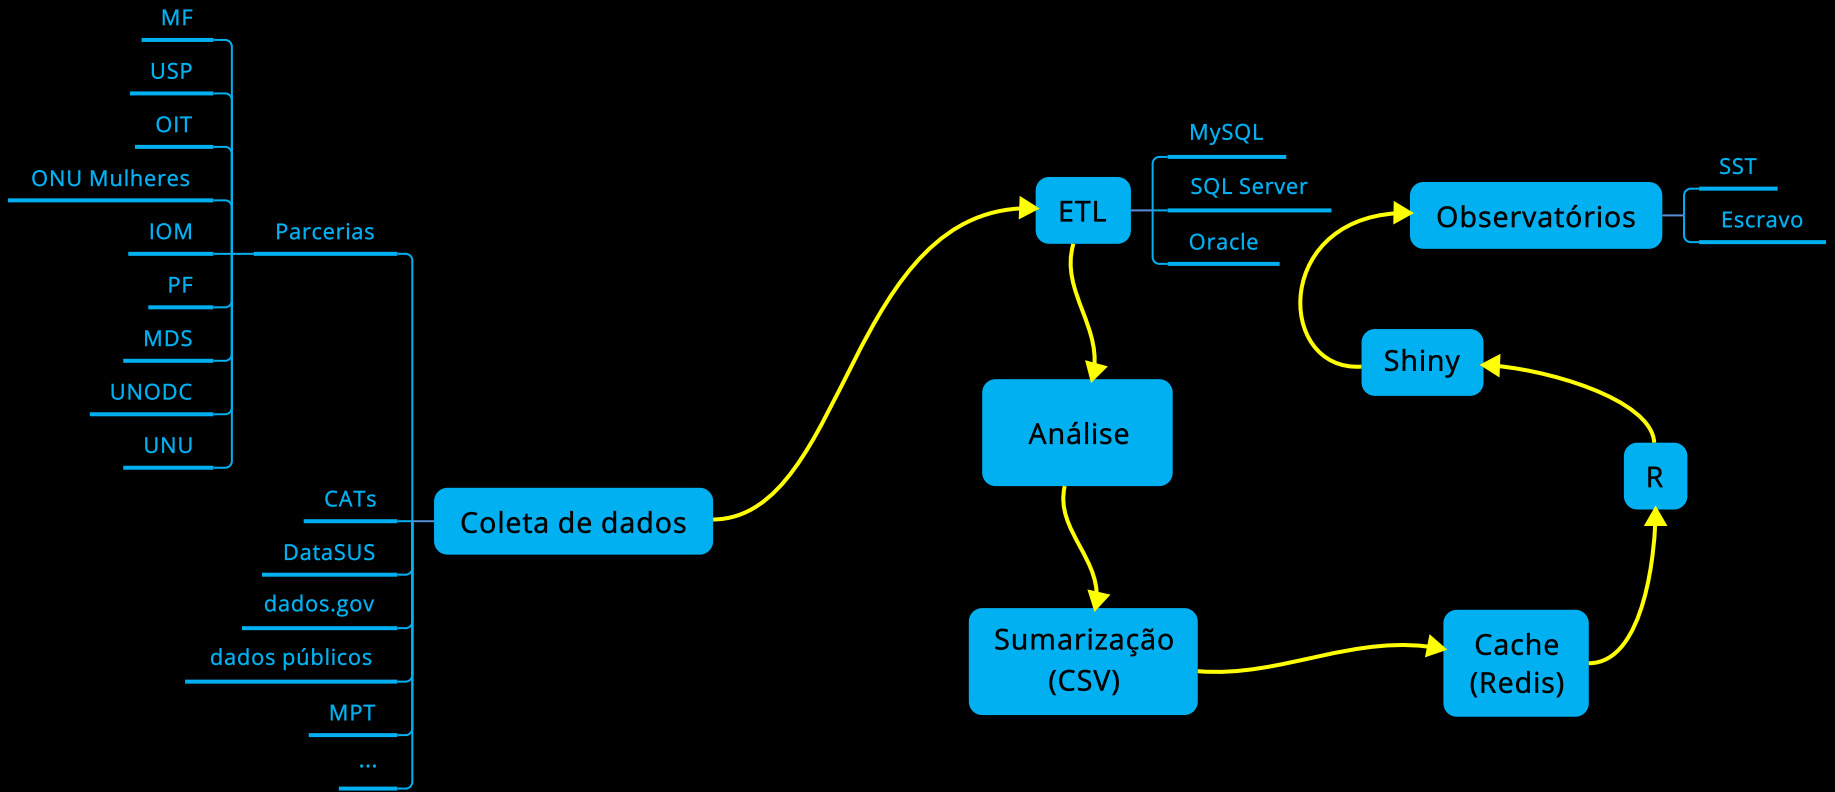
MF
USP
OIT
ONU Mulheres
IOM
PF
MDS
UNODC
UNU
Parcerias
CATs
DataSUS
dados.gov
dados públicos
MPT
...
Coleta de dados
ETL
MySQL
SQL Server
Oracle
Análise
Sumarização (CSV)
Cache (Redis)
R
Shiny
Observatórios
SST
Escravo